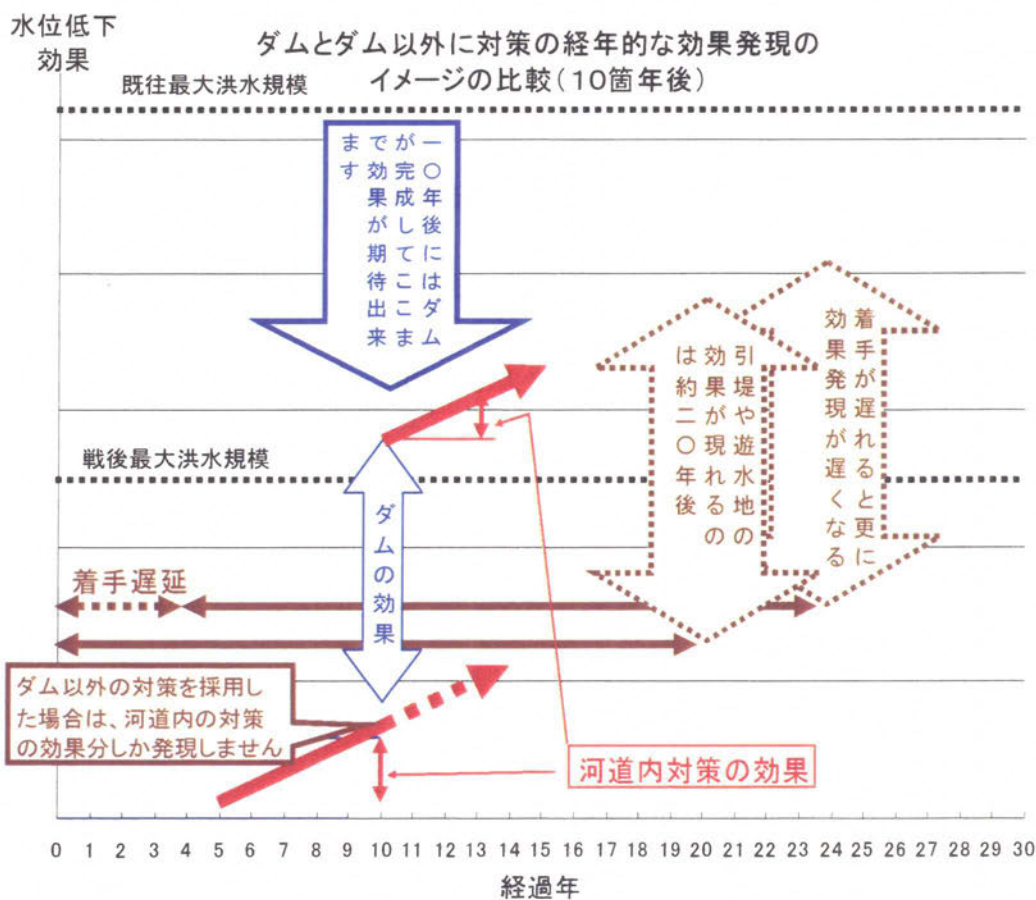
水位低下
効果

ダムとダム以外に対策の経年的な効果発現の
イメージの比較（10箇年後）

既往最大洪水規模

一〇年後にはダムが完成してここまで効果が期待出来ます

引堤や遊水地の効果が現れるのは約二〇年後

着手が遅れると更に効果発現が遅くなる

戦後最大洪水規模

ダムの効果

着手遅延

ダム以外の対策を採用した場合は、河道内の対策の効果分しか発現しません

河道内対策の効果

0 1 2 3 4 5 6 7 8 9 10 11 12 13 14 15 16 17 18 19 20 21 22 23 24 25 26 27 28 29 30

経過年